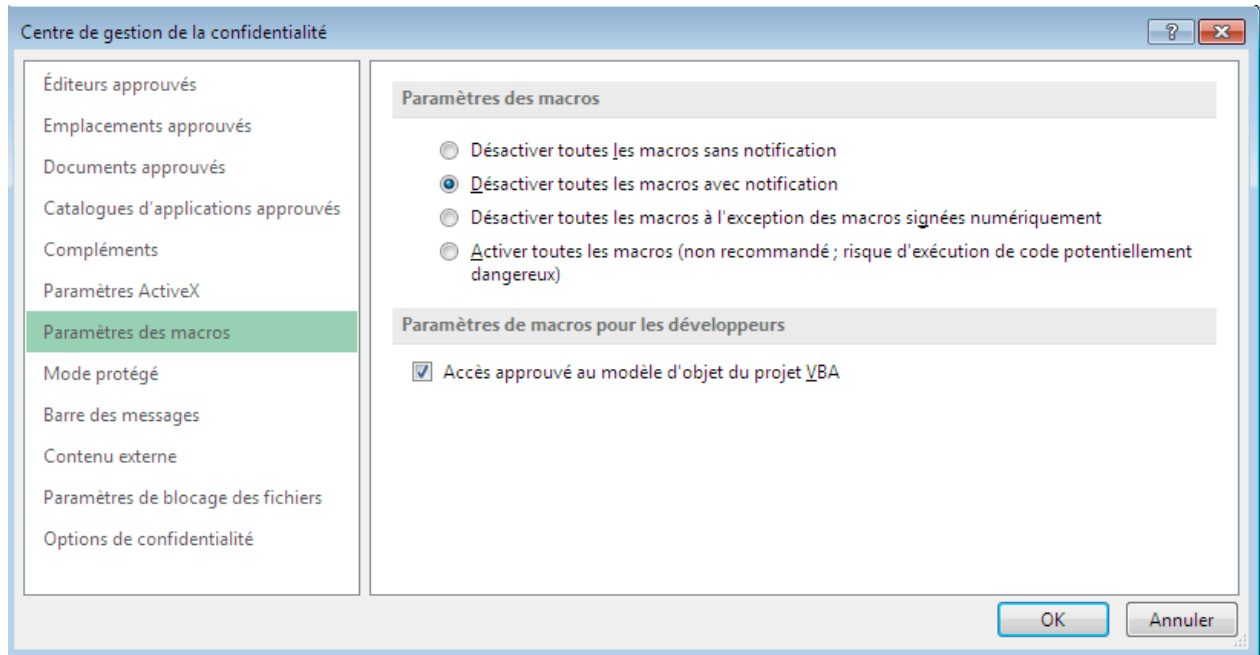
Centre de gestion de la confidentialité

?

Éditeurs approuvés
Emplacements approuvés
Documents approuvés
Catalogues d'applications approuvés
Compléments
Paramètres ActiveX
Paramètres des macros
Mode protégé
Barre des messages
Contenu externe
Paramètres de blocage des fichiers
Options de confidentialité

Paramètres des macros

Désactiver toutes les macros sans notification
Désactiver toutes les macros avec notification
Désactiver toutes les macros à l'exception des macros signées numériquement
Activer toutes les macros (non recommandé ; risque d'exécution de code potentiellement dangereux)

Paramètres de macros pour les développeurs

Accès approuvé au modèle d'objet du projet VBA

OK
Annuler